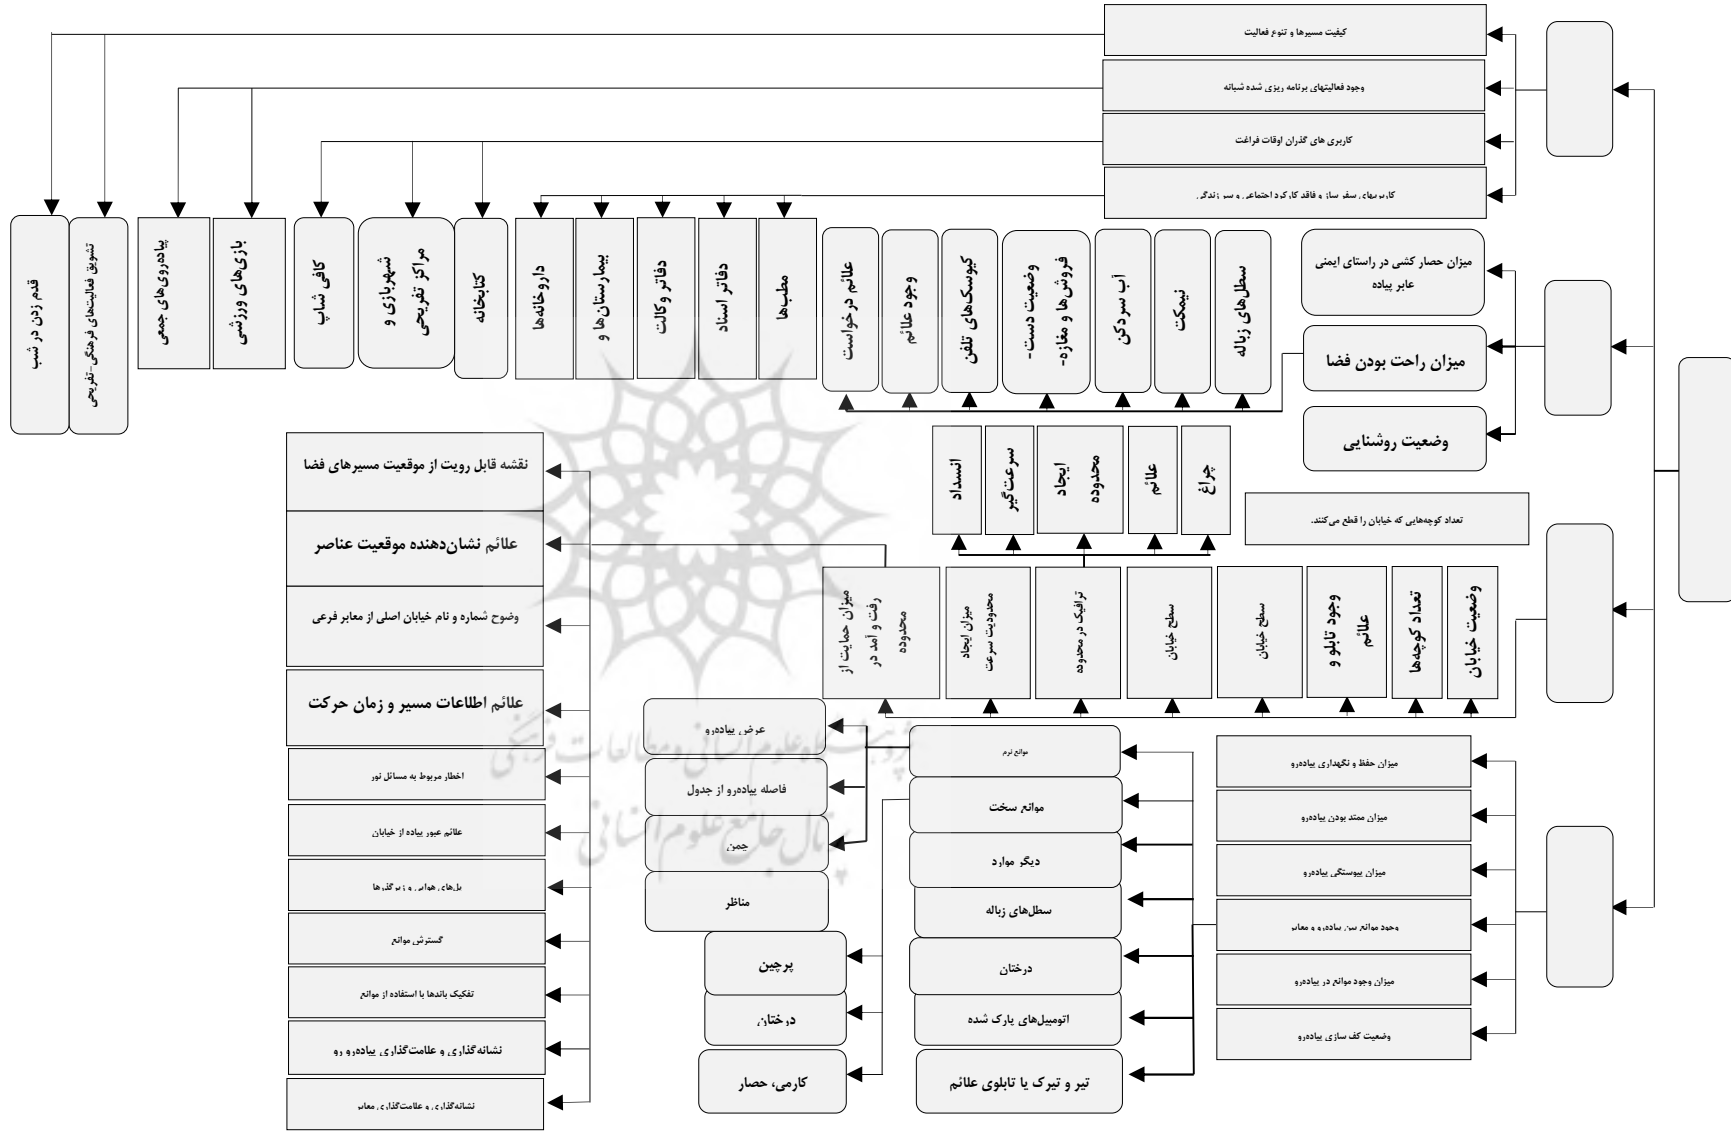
کیفیت مسیرها و تنوع فعالیت
وجود فعالیتهای برنامه ریزی شده شبانه
کاربری های گذران اوقات فراغت
کاربریهای سفرساز و فاقد کارکرد اجتماعی و سرزندگی
قدم زدن در شب
تشویق فعالیتهای فرهنگی-تفریحی
پیادەروی‌های جمعی
بازی‌های ورزشی
کافی شاپ
شهربازی و مراکز تفریحی
کتابخانه
داروخانه‌ها
بیمارستان‌ها و
دفاتر وکالت
دفاتر اسناد
مطب‌ها
علائم درخواست
وجود علائم
کیوسک‌های تلفن
وضعیت دست‌فروش‌ها و مغازه‌
آب سردکن
نیمکت
سطل‌های زباله
میزان حصار کشی در راستای ایمنی عابر پیاده
میزان راحت بودن فضا
وضعیت روشنایی
انسداد
سرعت‌گیر
ایجاد محدوده
علائم
چراغ
تعداد کوچەهایی که خیابان را قطع می‌کنند.
نقشه قابل رویت از موقعیت مسیرهای فضا
علائم نشان‌دهنده موقعیت عناصر
وضوح شماره و نام خیابان اصلی از معابر فرعی
علائم اطلاعات مسیر و زمان حرکت
اخطار مربوط به مسائل نور
علائم عبور پیاده از خیابان
پل‌های هوایی و زیرگذرها
گسترش موانع
تفکیک باندها با استفاده از موانع
نشانه‌گذاری و علامت‌گذاری پیاده‌رو رو
نشانه‌گذاری و علامت‌گذاری معابر
میزان حمایت از رفت و آمد در محدوده
میزان ایجاد محدودیت سرعت
ترافیک در محدوده
سطح خیابان
سطح خیابان
وجود تابلو و علائم
تعداد کوچه‌ها
وضعیت خیابان
عرض پیاده‌رو
فاصله پیاده‌رو از جدول
چمن
مناظر
پرچین
درختان
کارمی، حصار
موانع نرم
موانع سخت
دیگر موارد
سطل‌های زباله
درختان
اتومبیل‌های پارک شده
تیر و تیرک یا تابلوی علائم
میزان حفظ و نگهداری پیاده‌رو
میزان ممتد بودن پیاده‌رو
میزان پیوستگی پیاده‌رو
وجود موانع بین پیاده‌رو و معابر
میزان وجود موانع در پیاده‌رو
وضعیت کف سازی پیاده‌رو